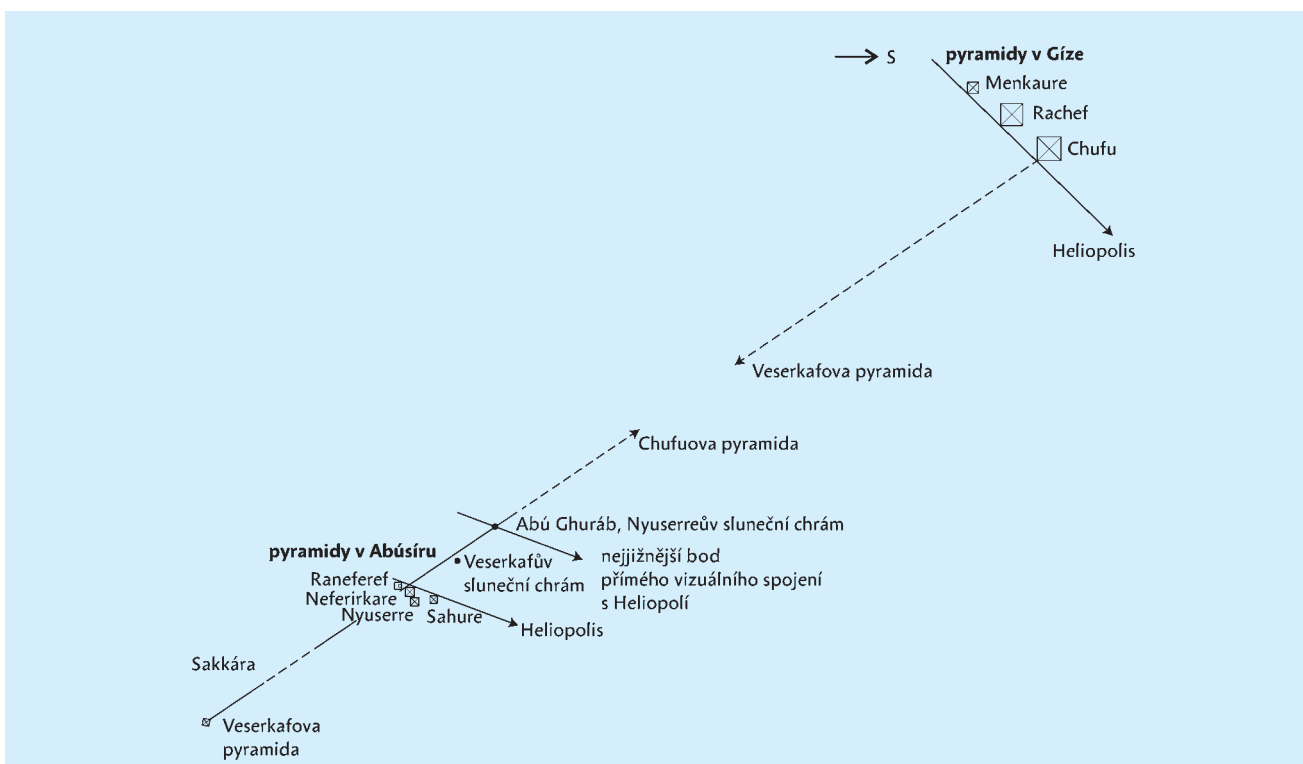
S

pyramidy v Gíze

Menkaure

Rachef

Chufu

Heliopolis

Veserkafova pyramida

Chufuova pyramida

Abú Ghuráb, Nyuserreův sluneční chrám

pyramidy v Abúsíru

Veserkafův sluneční chrám

nejjižnější bod přímého vizuálního spojení s Heliopolí

Raneferef

Neferirkare

Nyuserre

Sahure

Heliopolis

Sakkára

Veserkafova pyramida